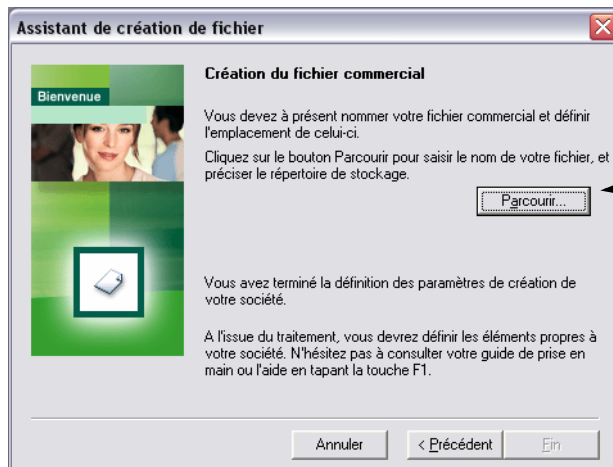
Assistant de création de fichier

Bienvenue

Création du fichier commercial

Vous devez à présent nommer votre fichier commercial et définir l'emplacement de celui-ci.

Cliquez sur le bouton Parcourir pour saisir le nom de votre fichier, et préciser le répertoire de stockage.

Parcourir...

Vous avez terminé la définition des paramètres de création de votre société.

A l'issue du traitement, vous devrez définir les éléments propres à votre société. N'hésitez pas à consulter votre guide de prise en main ou l'aide en tapant la touche F1.

Annuler

< Précédent

Fin